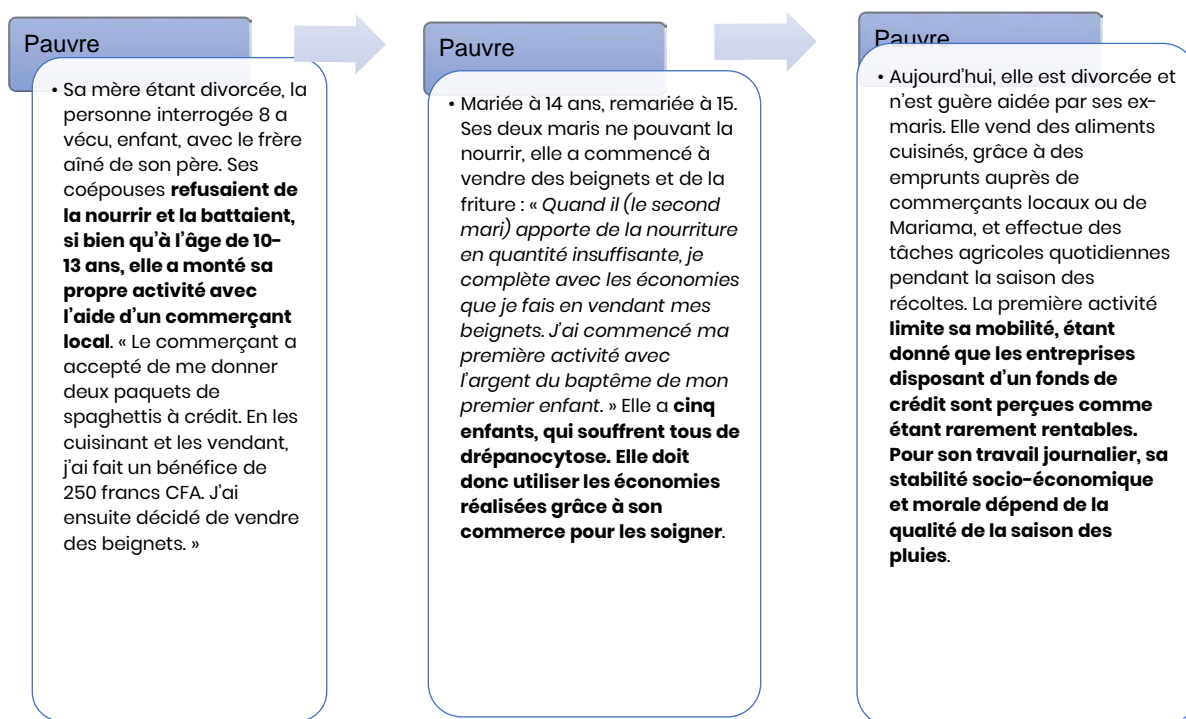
Pauvre

• Sa mère étant divorcée, la personne interrogée 8 a vécu, enfant, avec le frère aîné de son père. Ses coépouses **refusaient de la nourrir et la battaient, si bien qu'à l'âge de 10-13 ans, elle a monté sa propre activité avec l'aide d'un commerçant local**. « Le commerçant a accepté de me donner deux paquets de spaghettis à crédit. En les cuisinant et les vendant, j'ai fait un bénéfice de 250 francs CFA. J'ai ensuite décidé de vendre des beignets. »

Pauvre

• Mariée à 14 ans, remariée à 15. Ses deux maris ne pouvant la nourrir, elle a commencé à vendre des beignets et de la friture : « *Quand il (le second mari) apporte de la nourriture en quantité insuffisante, je complète avec les économies que je fais en vendant mes beignets. J'ai commencé ma première activité avec l'argent du baptême de mon premier enfant.* » Elle a **cinq enfants, qui souffrent tous de drépanocytose. Elle doit donc utiliser les économies réalisées grâce à son commerce pour les soigner**.

Pauvre

• Aujourd'hui, elle est divorcée et n'est guère aidée par ses ex-maris. Elle vend des aliments cuisinés, grâce à des emprunts auprès de commerçants locaux ou de Mariama, et effectue des tâches agricoles quotidiennes pendant la saison des récoltes. La première activité **limite sa mobilité, étant donné que les entreprises disposant d'un fonds de crédit sont perçues comme étant rarement rentables. Pour son travail journalier, sa stabilité socio-économique et morale dépend de la qualité de la saison des pluies**.